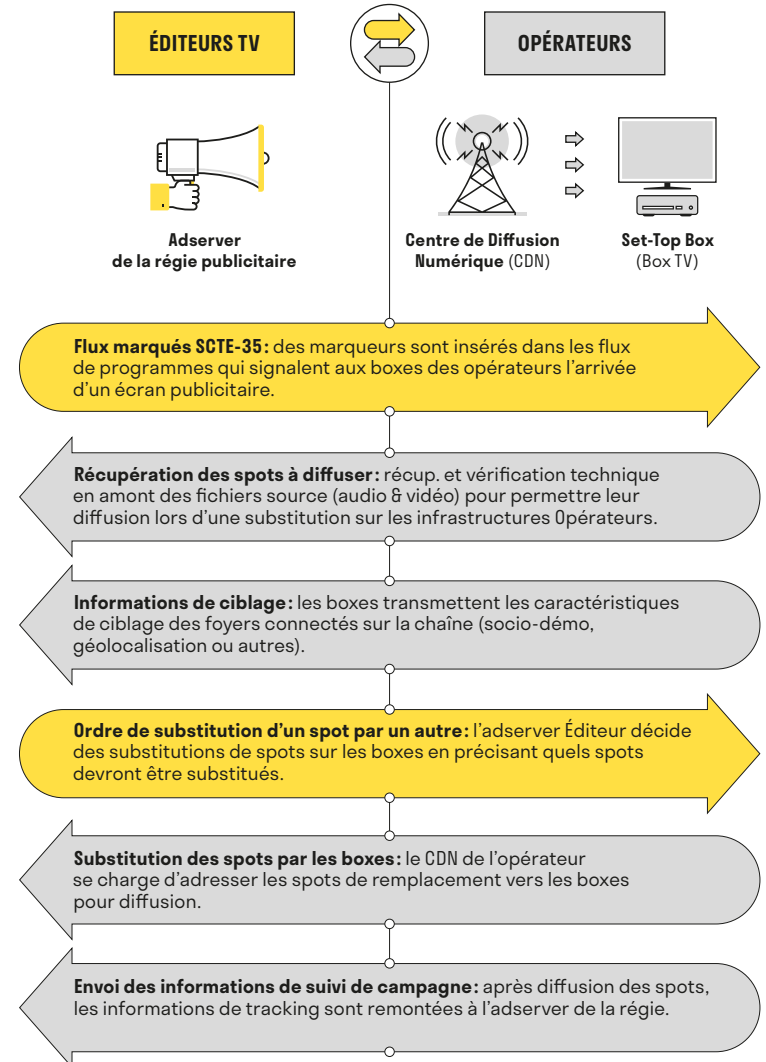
ÉDITEURS TV

OPÉRATEURS

Adserver
de la régie publicitaire

Centre de Diffusion Numérique (CDN)

Set-Top Box
(Box TV)

Flux marqués SCTE-35 : des marqueurs sont insérés dans les flux de programmes qui signalent aux boxes des opérateurs l'arrivée d'un écran publicitaire.

Récupération des spots à diffuser : récup. et vérification technique en amont des fichiers source (audio & vidéo) pour permettre leur diffusion lors d'une substitution sur les infrastructures Opérateurs.

Informations de ciblage : les boxes transmettent les caractéristiques de ciblage des foyers connectés sur la chaîne (socio-démo, géolocalisation ou autres).

Ordre de substitution d'un spot par un autre : l'adserver Éditeur décide des substitutions de spots sur les boxes en précisant quels spots devront être substitués.

Substitution des spots par les boxes : le CDN de l'opérateur se charge d'adresser les spots de remplacement vers les boxes pour diffusion.

Envoi des informations de suivi de campagne : après diffusion des spots, les informations de tracking sont remontées à l'adserver de la régie.